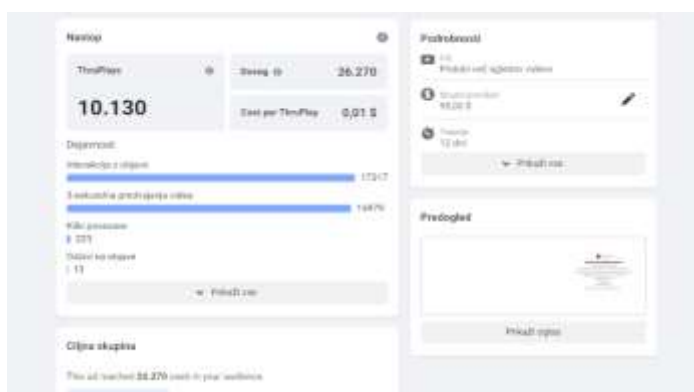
Nastup

ThruPlays

10.130

Doseg

26.270

Cost per ThruPlay

0,01 $

Dejavnost

Interakcija z objavo

17317

3-sekundna predvajanja videa

14879

Kliki povezave

225

Odzivi na objavo

11

Prikaži vse

Ciljna skupina

This ad reached 26.270 people in your audience.

Podrobnosti

Cilj

Pridobi več ogledov videa

Skupni proračun

90,00 $

Trajanje

12 dni

Prikaži vse

Predogled

Prikaži objavo